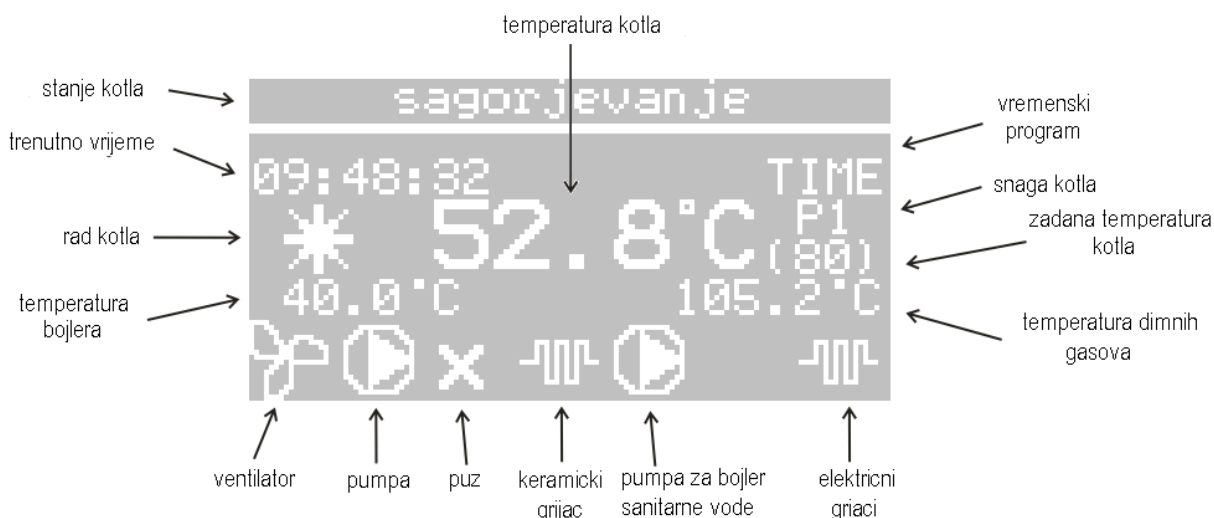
temperatura kotla

stanje kotla

sagorjevanje

vremenski program

trenutno vrijeme

09:48:32

TIME

snaga kotla

rad kotla

52.8°C

P1

(80)

zadana temperatura kotla

temperatura bojlera

40.0°C

105.2°C

temperatura dimnih gasova

ventilator

pumpa

puz

keramicki grijac

pumpa za bojler sanitarne vode

elektricni grijaci